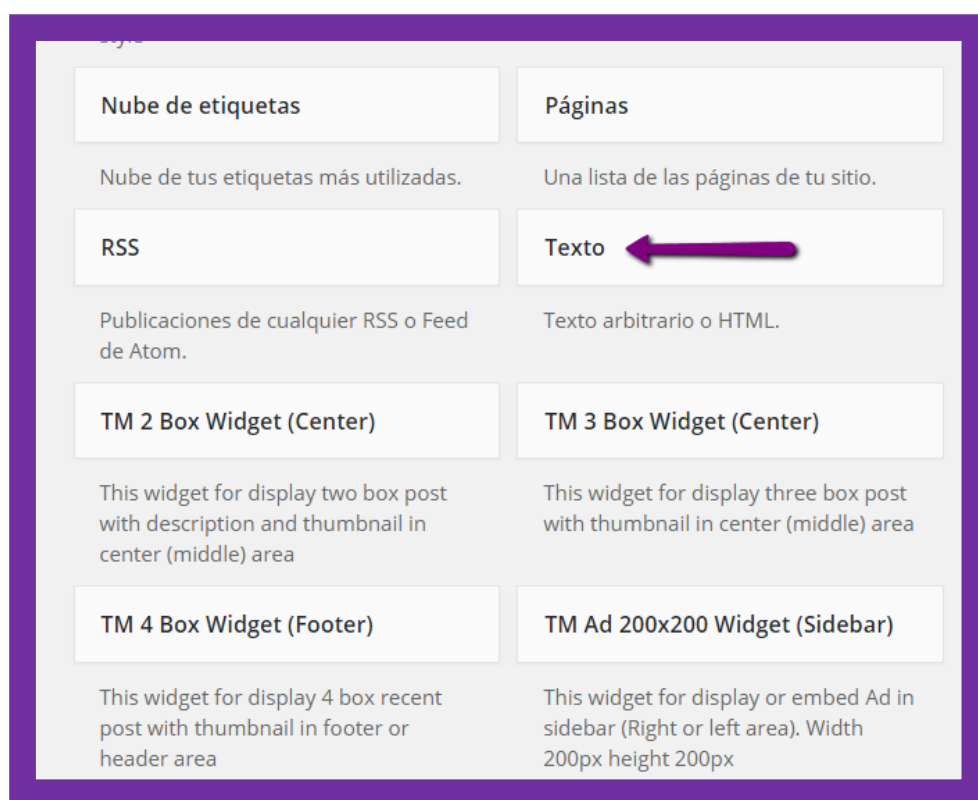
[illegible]

Nube de etiquetas

Nube de tus etiquetas más utilizadas.

Páginas

Una lista de las páginas de tu sitio.

RSS

Publicaciones de cualquier RSS o Feed de Atom.

Texto

Texto arbitrario o HTML.

TM 2 Box Widget (Center)

This widget for display two box post with description and thumbnail in center (middle) area

TM 3 Box Widget (Center)

This widget for display three box post with thumbnail in center (middle) area

TM 4 Box Widget (Footer)

This widget for display 4 box recent post with thumbnail in footer or header area

TM Ad 200x200 Widget (Sidebar)

This widget for display or embed Ad in sidebar (Right or left area). Width 200px height 200px